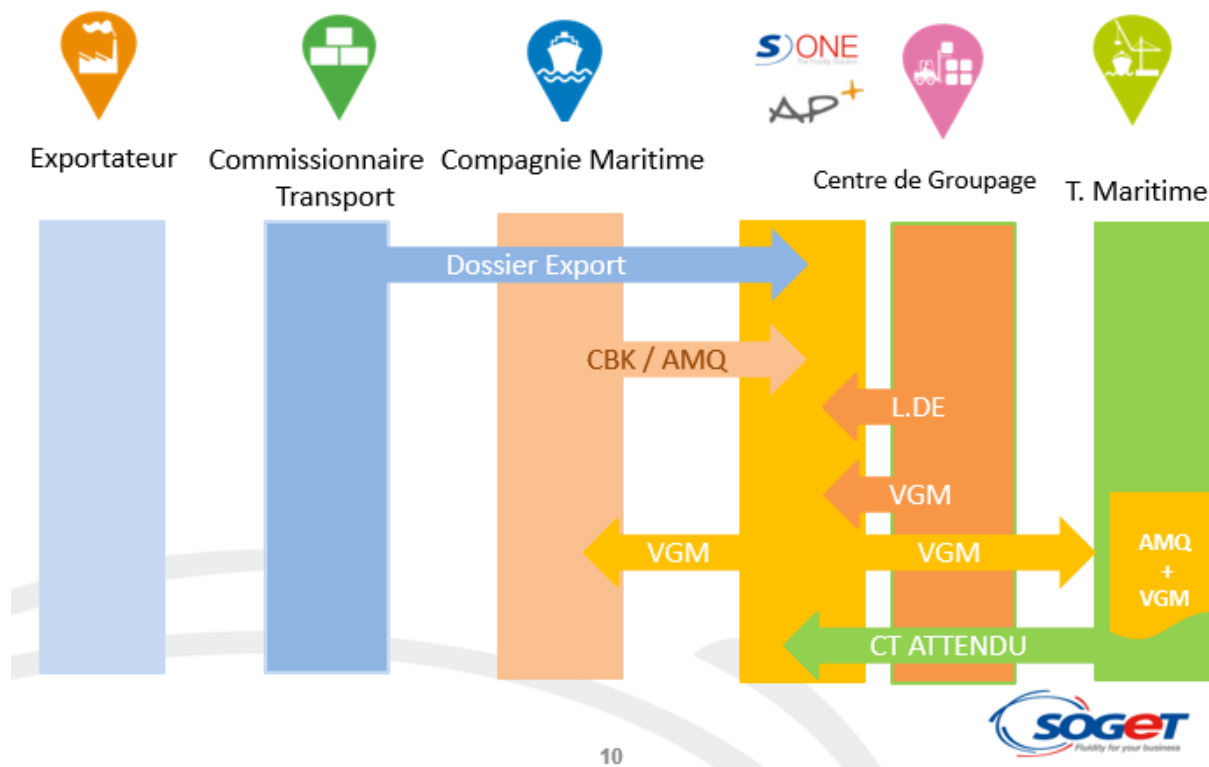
S)ONE
The Fluidity Solution

AP+

Exportateur

Commissionnaire Transport

Compagnie Maritime

Centre de Groupage

T. Maritime

Dossier Export

CBK / AMQ

L.DE

VGM

VGM

VGM

AMQ + VGM

CT ATTENDU

SOGET
Fluidity for your business

10